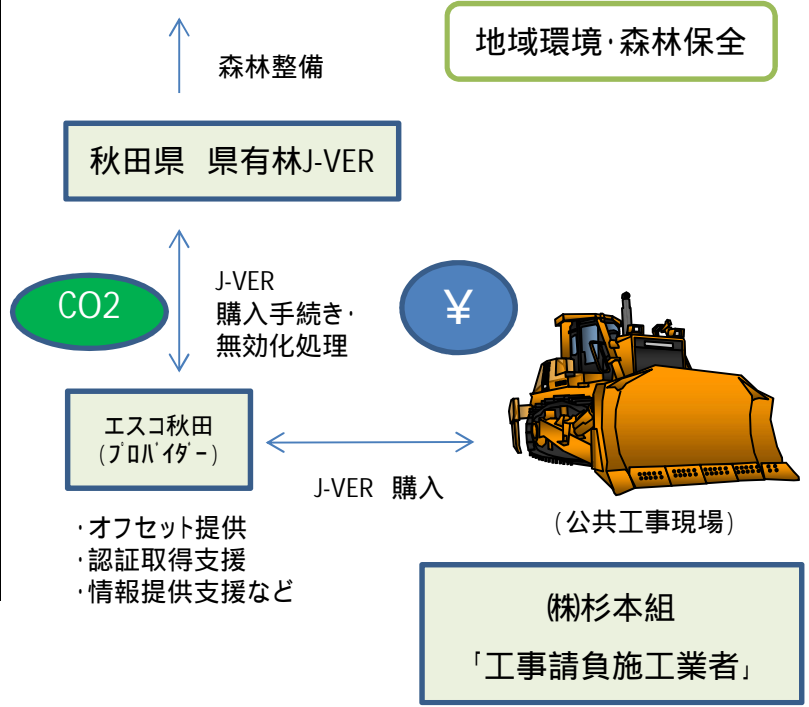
森林整備

地域環境･森林保全

秋田県　県有林J-VER

CO2

J-VER
購入手続き･
無効化処理

¥

エスコ秋田
(ﾌﾟﾛﾊﾞｲﾀﾞｰ)

J-VER　購入

(公共工事現場)

･オフセット提供
･認証取得支援
･情報提供支援など

㈱杉本組
「工事請負施工業者」